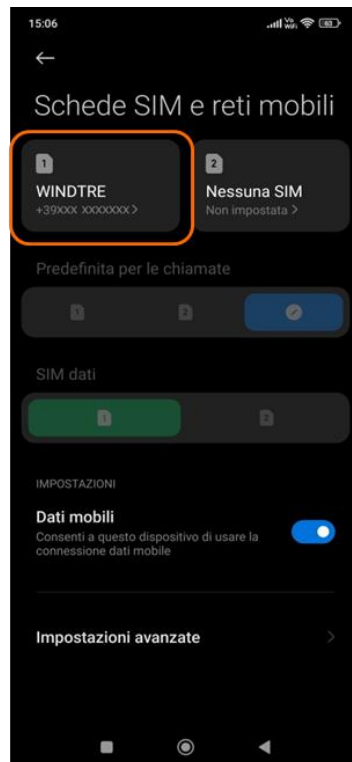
15:06

Schede SIM e reti mobili

1
WINDTRE
+39XXX XXXXXXX >

2
Nessuna SIM
Non impostata >

Predefinita per le chiamate

1 2

SIM dati

1 2

IMPOSTAZIONI

Dati mobili
Consenti a questo dispositivo di usare la connessione dati mobile

Impostazioni avanzate